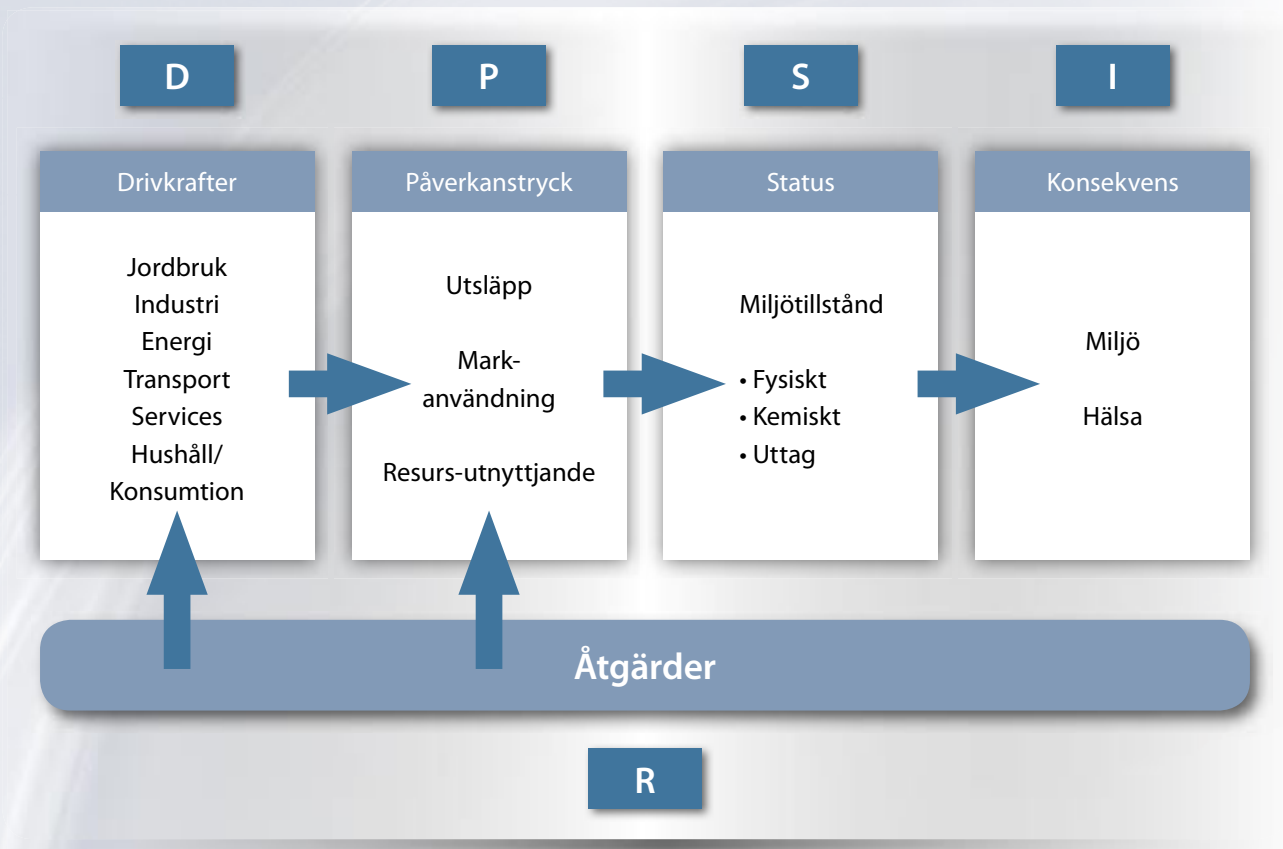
D

P

S

I

Drivkrafter

Jordbruk
Industri
Energi
Transport
Services
Hushåll/
Konsumtion

Påverkanstryck

Utsläpp

Mark-
användning

Resurs-utnyttjande

Status

Miljötillstånd

• Fysiskt
• Kemiskt
• Uttag

Konsekvens

Miljö

Hälsa

Åtgärder

R